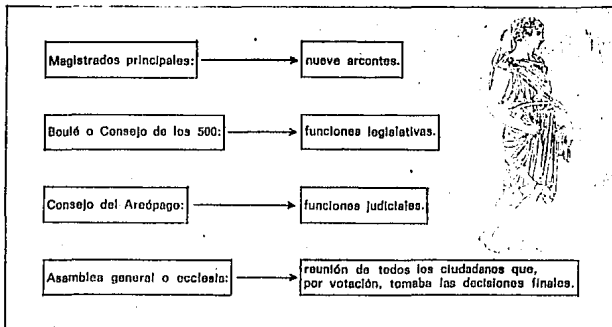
Magistrados principales: nueve arcontes.

Boulé o Consejo de los 500: funciones legislativas.

Consejo del Areópago: funciones judiciales.

Asamblea general o ecclesia: reunión de todos los ciudadanos que, por votación, tomaba las decisiones finales.